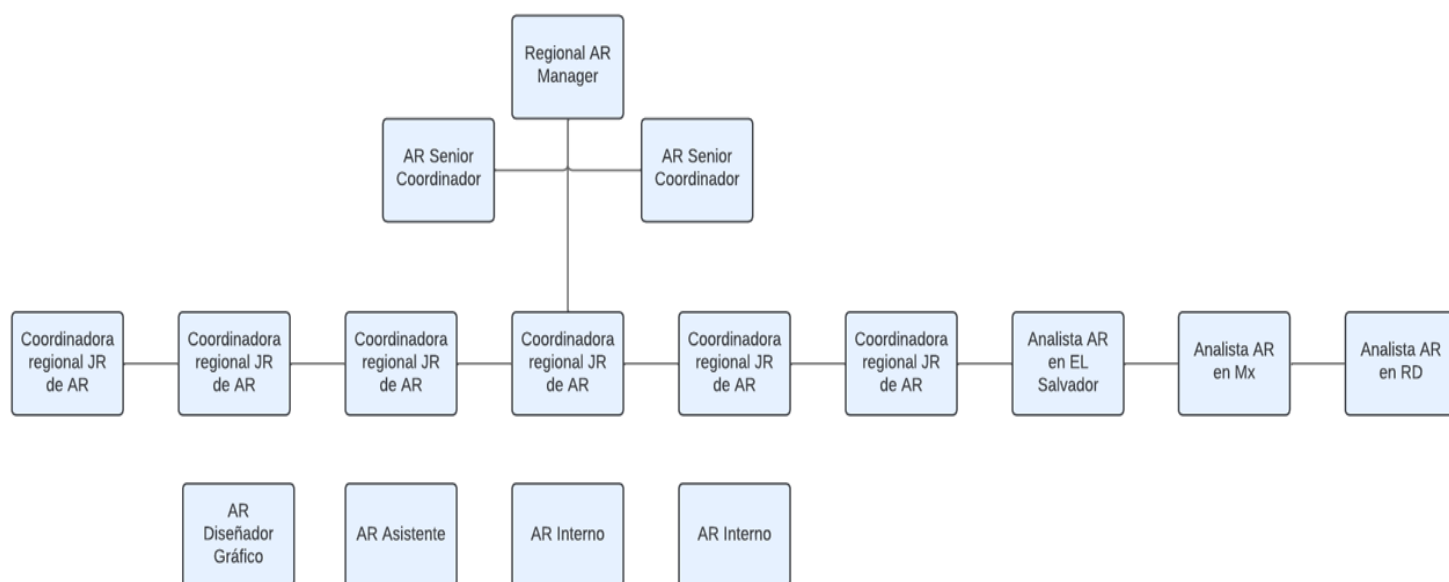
Regional AR Manager

AR Senior Coordinador

AR Senior Coordinador

Coordinadora regional JR de AR

Coordinadora regional JR de AR

Coordinadora regional JR de AR

Coordinadora regional JR de AR

Coordinadora regional JR de AR

Coordinadora regional JR de AR

Analista AR en EL Salvador

Analista AR en Mx

Analista AR en RD

AR Diseñador Gráfico

AR Asistente

AR Interno

AR Interno